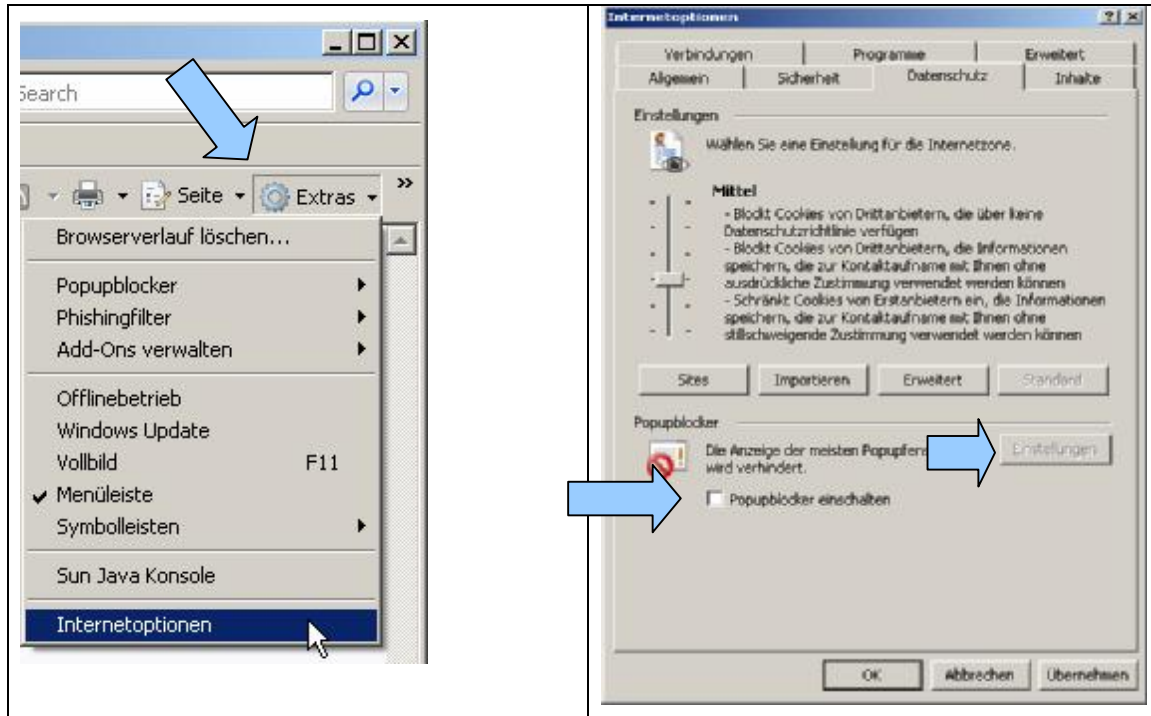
Search

Seite Extras

Browserverlauf löschen...

Popupblocker
Phishingfilter
Add-Ons verwalten

Offlinebetrieb
Windows Update
Vollbild F11
Menüleiste
Symbolleisten

Sun Java Konsole

Internetoptionen

Internetoptionen ? ×

Verbindungen | Programme | Erweitert
Allgemein | Sicherheit | Datenschutz | Inhalte

Einstellungen

Wählen Sie eine Einstellung für die Internetzone.

Mittel
- Blockt Cookies von Drittanbietern, die über keine Datenschutzrichtlinie verfügen
- Blockt Cookies von Drittanbietern, die Informationen speichern, die zur Kontaktaufname mit Ihnen ohne ausdrückliche Zustimmung verwendet werden können
- Schränkt Cookies von Erstanbietern ein, die Informationen speichern, die zur Kontaktaufname mit Ihnen ohne stillschweigende Zustimmung verwendet werden können

Sites | Importieren | Erweitert | Standard

Popupblocker

Die Anzeige der meisten Popupfen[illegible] wird verhindert.

Einstellungen

Popupblocker einschalten

OK | Abbrechen | Übernehmen